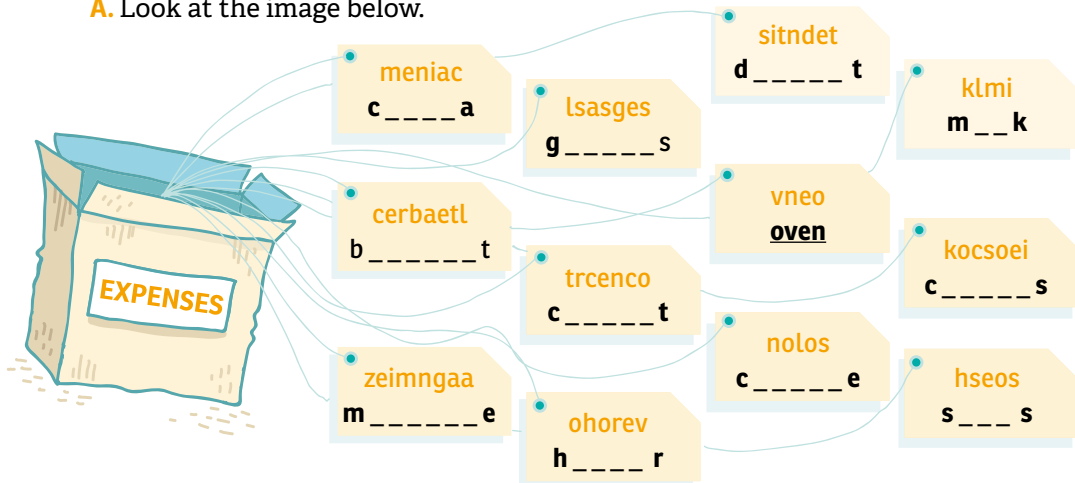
A. Look at the image below.

EXPENSES

meniac
c _ _ _ _ a

lsasges
g _ _ _ _ _ s

sitndet
d _ _ _ _ _ t

klmi
m _ _ k

cerbaetl
b _ _ _ _ _ _ t

vneo
oven

trcenco
c _ _ _ _ _ t

kocsoei
c _ _ _ _ _ s

nolos
c _ _ _ _ _ e

zeimngaa
m _ _ _ _ _ _ e

ohorev
h _ _ _ _ r

hseos
s _ _ _ s